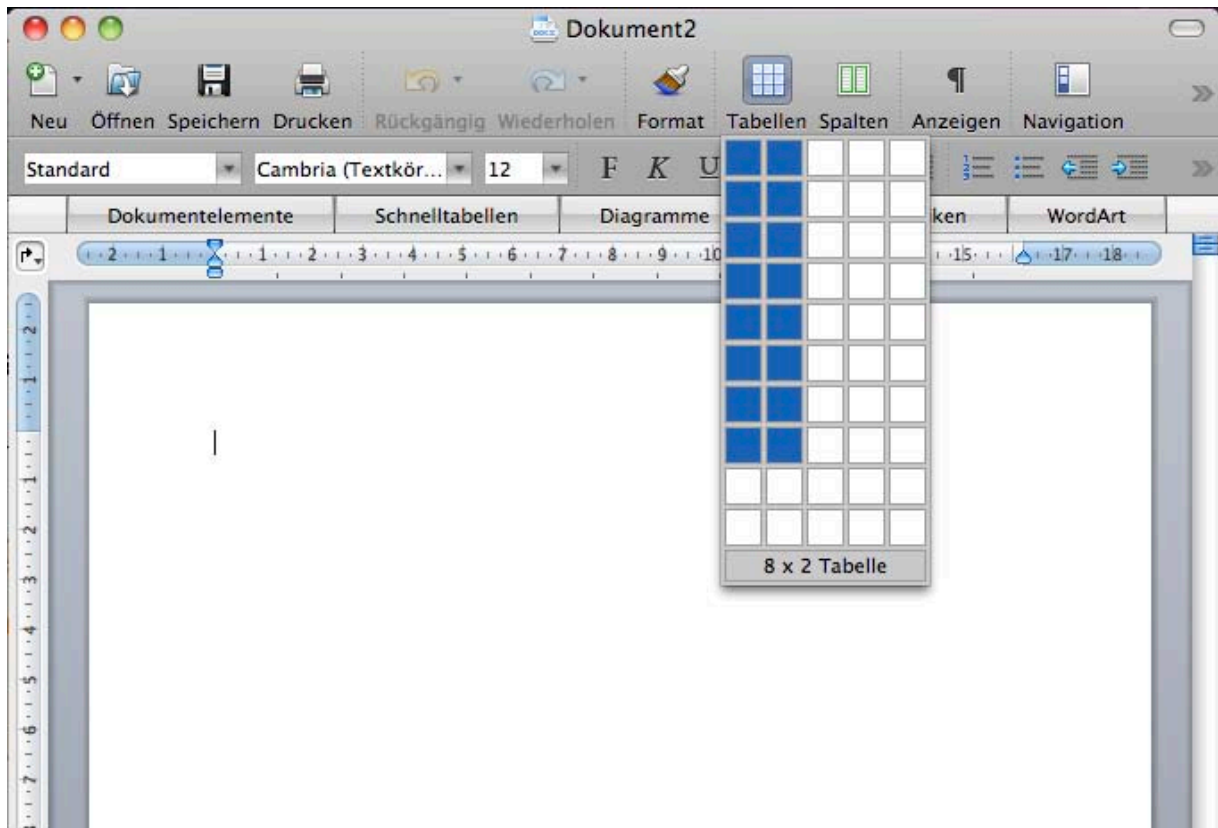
Dokument2

Neu Öffnen Speichern Drucken Rückgängig Wiederholen Format Tabellen Spalten Anzeigen Navigation

Standard Cambria (Textkör... 12 F K U

Dokumentelemente Schnelltabellen Diagramme ken WordArt

2 1 1 2 3 4 5 6 7 8 9 10 15 17 18

8 x 2 Tabelle